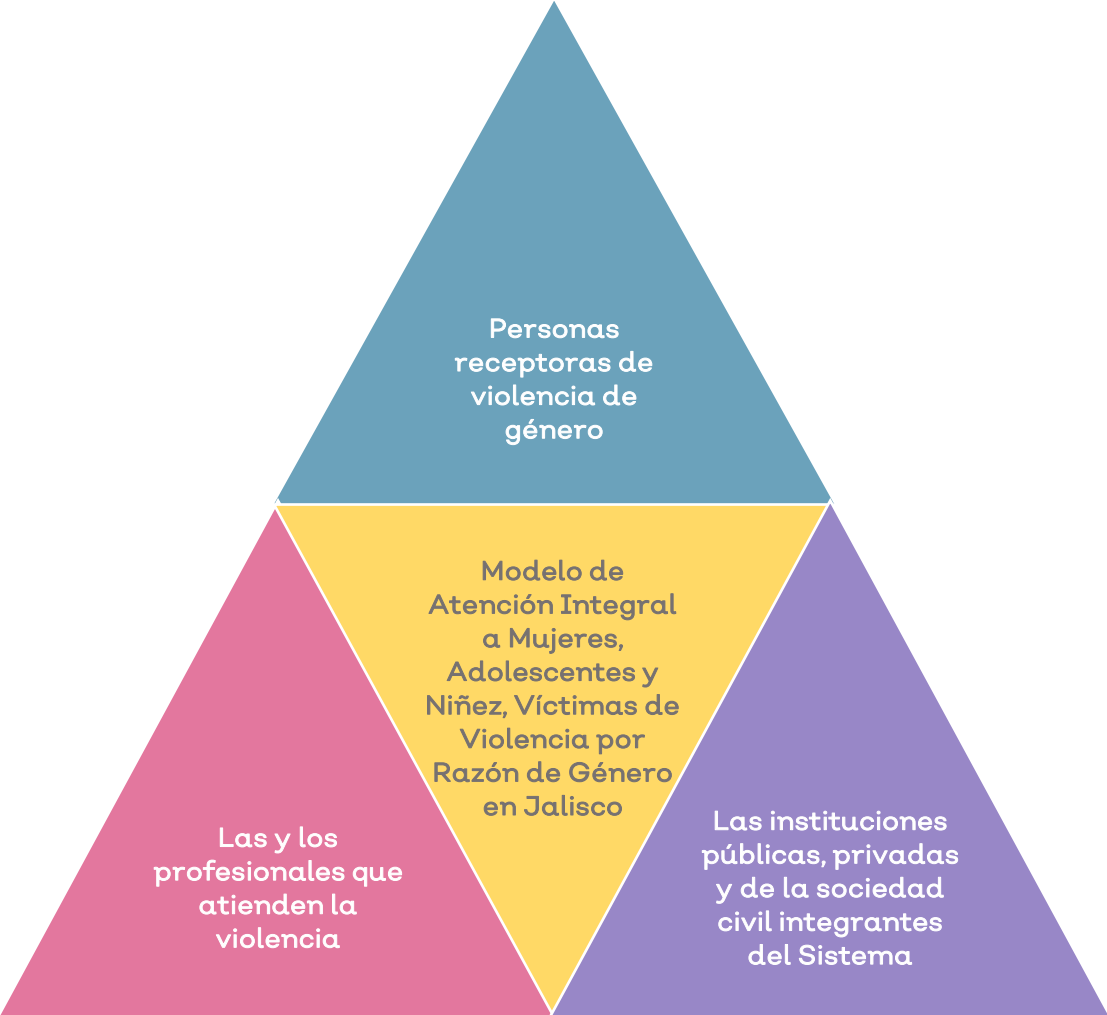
Personas receptoras de violencia de género

Modelo de Atención Integral a Mujeres, Adolescentes y Niñez, Víctimas de Violencia por Razón de Género en Jalisco

Las y los profesionales que atienden la violencia

Las instituciones públicas, privadas y de la sociedad civil integrantes del Sistema